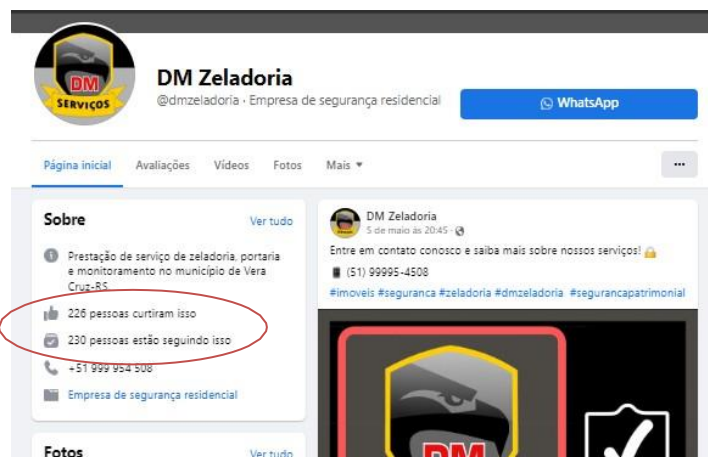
DM
SERVIÇOS

DM Zeladoria
@dmzeladoria · Empresa de segurança residencial

WhatsApp

Página inicial Avaliações Vídeos Fotos Mais ▾

...

Sobre
Ver tudo

Prestação de serviço de zeladoria, portaria e monitoramento no município de Vera Cruz-RS.

226 pessoas curtiram isso

230 pessoas estão seguindo isso

+51 999 954 508

Empresa de segurança residencial

Fotos
Ver tudo

DM Zeladoria
5 de maio às 20:45 ·

Entre em contato conosco e saiba mais sobre nossos serviços! 🔒

📱 (51) 99995-4508

#imoveis #seguranca #zeladoria #dmzeladoria #segurancapatrimonial

DM